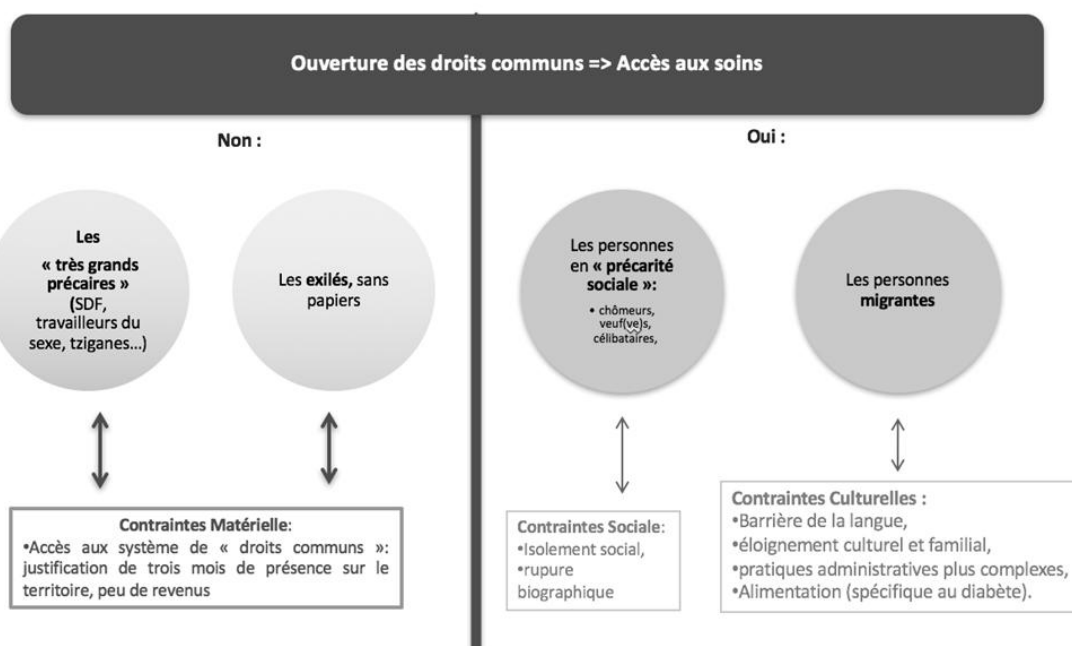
Ouverture des droits communs => Accès aux soins

Non :

Les « très grands précaires » (SDF, travailleurs du sexe, tziganes...)

Les exilés, sans papiers

Contraintes Matérielle:
•Accès aux système de « droits communs »: justification de trois mois de présence sur le territoire, peu de revenus

Oui :

Les personnes en « précarité sociale »:
• chômeurs, veuf(ve)s, célibataires,

Les personnes migrantes

Contraintes Sociale:
•Isolement social,
•rupure biographique

Contraintes Culturelles :
•Barrière de la langue,
•éloignement culturel et familial,
•pratiques administratives plus complexes,
•Alimentation (spécifique au diabète).